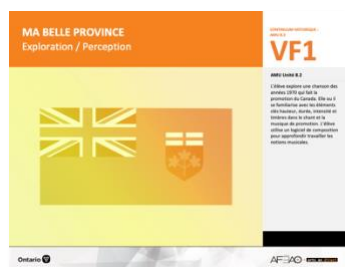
MA BELLE PROVINCE
Exploration / Perception

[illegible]

VF1

AMU Unité 8.2

L'élève explore une chanson des années 1970 qui fait la promotion du Canada. Elle ou il se familiarise avec les éléments clés hauteur, durée, intensité et timbre dans le chant et la musique de promotion. L'élève utilise un logiciel de composition pour approfondir travailler les notions musicales.

Ontario

AFÉAO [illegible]